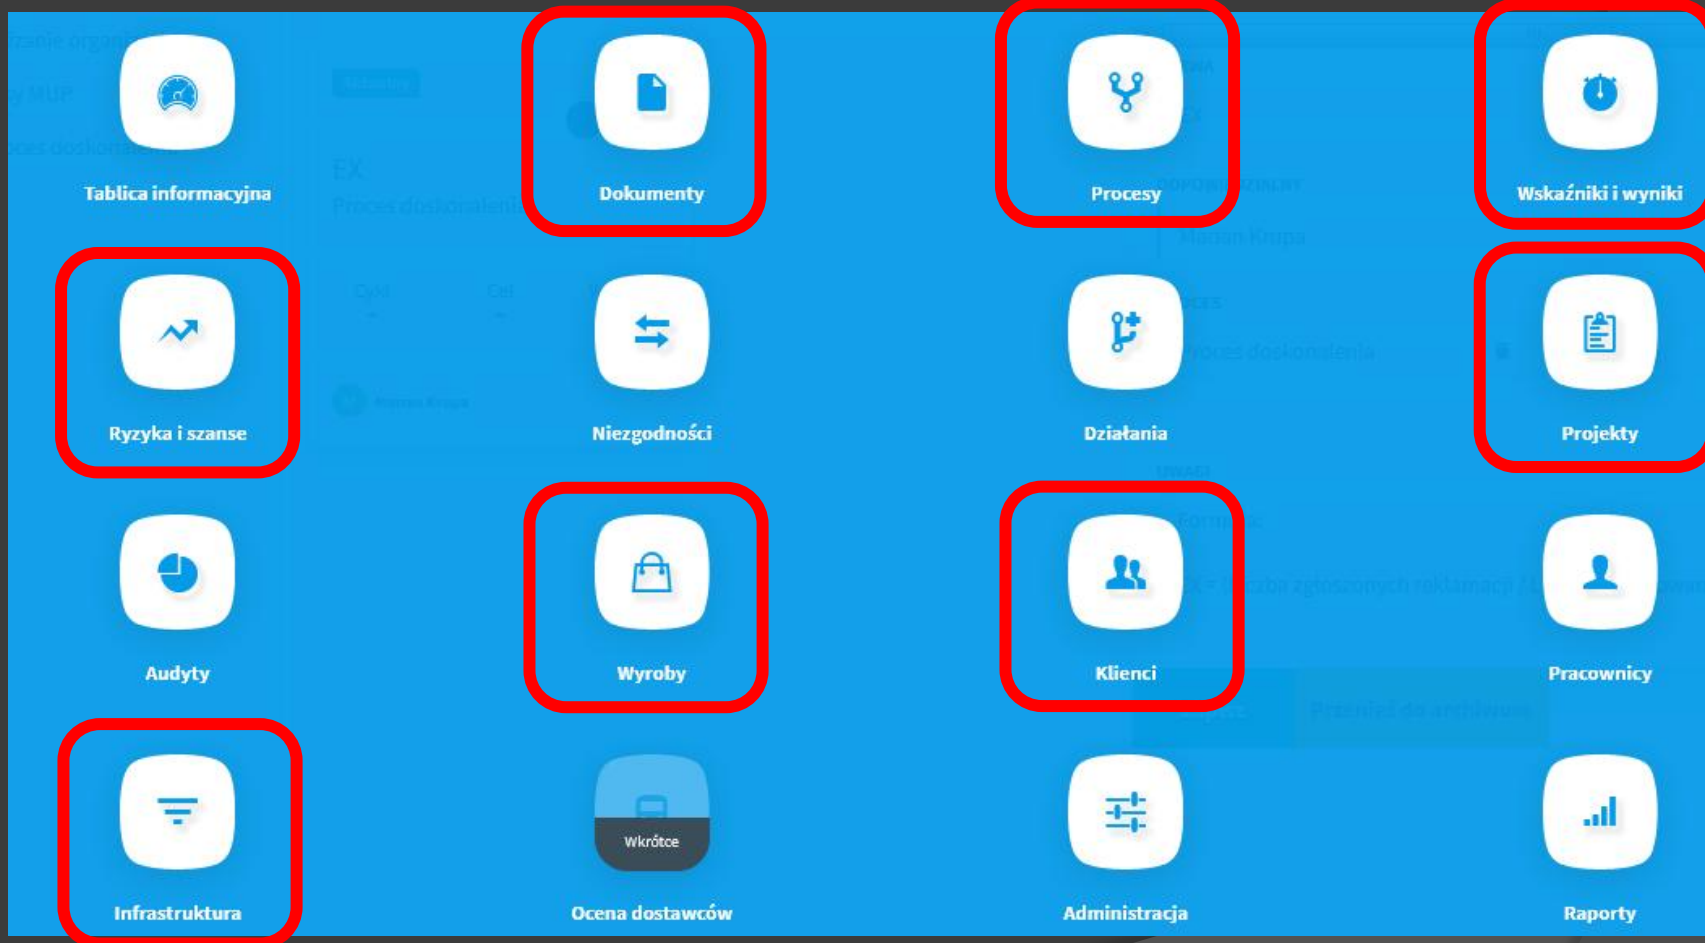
Tablica informacyjna

Dokumenty

Procesy

Wskaźniki i wyniki

Ryzyka i szanse

Niezgodności

Działania

Projekty

Audyty

Wyroby

Klienci

Pracownicy

Infrastruktura

Wkrótce

Ocena dostawców

Administracja

Raporty